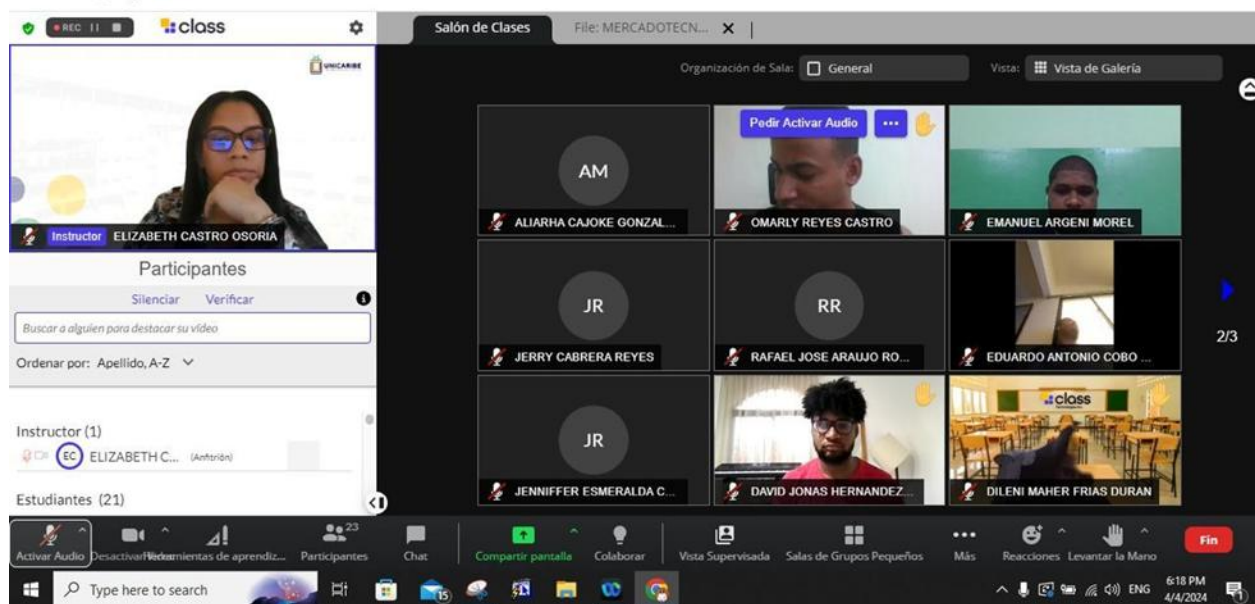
REC
class

Salón de Clases
File: MERCADOTECN...

Organización de Sala: General
Vista: Vista de Galería

UNICARIBE
Instructor ELIZABETH CASTRO OSORIA

Participantes
Silenciar Verificar
Buscar a alguien para destacar su video
Ordenar por: Apellido, A-Z

Instructor (1)
EC ELIZABETH C... (Anfitrión)

Estudiantes (21)

AM
ALIARHA CAJOKE GONZAL...

Pedir Activar Audio
OMARLY REYES CASTRO

EMANUEL ARGENI MOREL

JR
JERRY CABRERA REYES

RR
RAFAEL JOSE ARAUJO RO...

EDUARDO ANTONIO COBO ...

2/3

JR
JENNIFFER ESMERALDA C...

DAVID JONAS HERNANDEZ...

class
DILENI MAHER FRIAS DURAN

Activar Audio
Desactivar
Herramientas de aprendiz...
23
Participantes
Chat
Compartir pantalla
Colaborar
Vista Supervisada
Salas de Grupos Pequeños
Más
Reacciones
Levantar la Mano
Fin

Type here to search
15
ENG
6:18 PM
4/4/2024